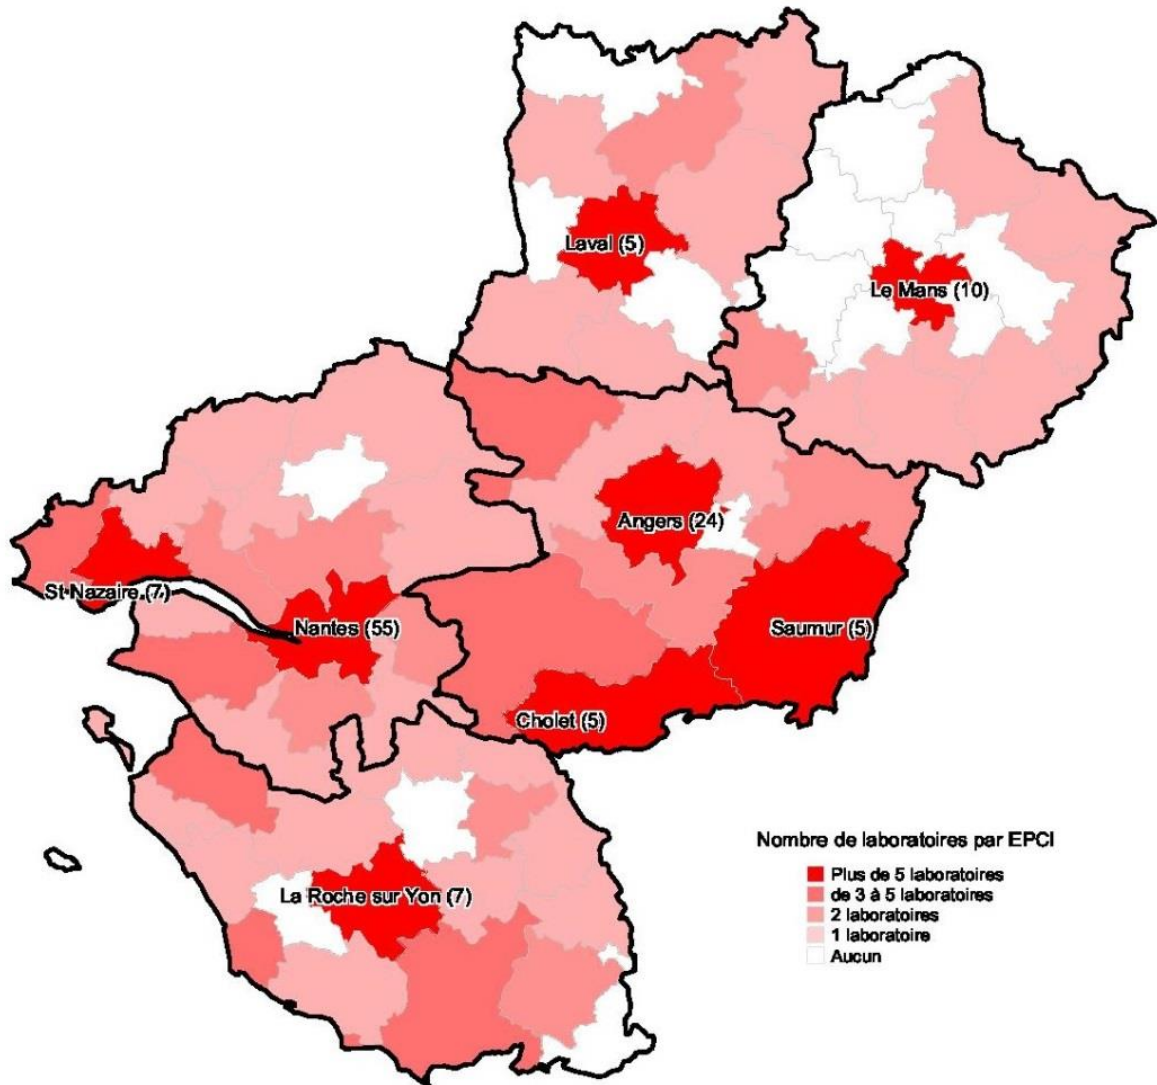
Laval (5)

Le Mans (10)

Angers (24)

St Nazaire (7)

Nantes (55)

Saumur (5)

Cholet (5)

La Roche sur Yon (7)

Nombre de laboratoires par EPCI

Plus de 5 laboratoires
de 3 à 5 laboratoires
2 laboratoires
1 laboratoire
Aucun